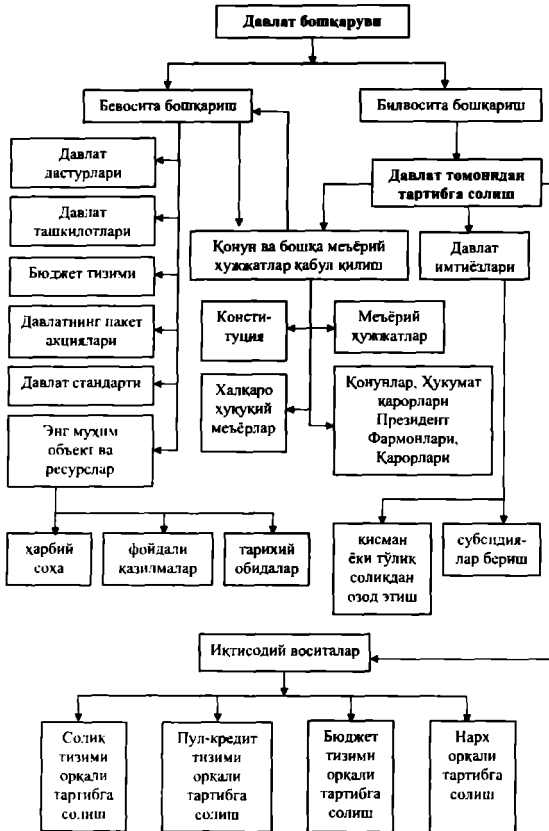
Давлат бошқаруви

Бевосита бошқариш

Билвосита бошқариш

Давлат дастурлари

Давлат ташкилотлари

Бюджет тизими

Давлатнинг пакет акциялари

Давлат стандарти

Энг муҳим объект ва ресурслар

Давлат томонидан тартибга солиш

Қонун ва бошқа меъёрий ҳужжатлар қабул қилиш

Давлат имтиёзлари

Конституция

Меъёрий ҳужжатлар

Халқаро ҳуқуқий меъёрлар

Қонунлар, Ҳукумат қарорлари Президент Фармонлари, Қарорлари

ҳарбий соҳа

фойдали қазилмалар

тарихий обидалар

қисман ёки тўлиқ солиқдан озод этиш

субсидиялар бериш

Иқтисодий воситалар

Солиқ тизими орқали тартибга солиш

Пул-кредит тизими орқали тартибга солиш

Бюджет тизими орқали тартибга солиш

Нарх орқали тартибга солиш